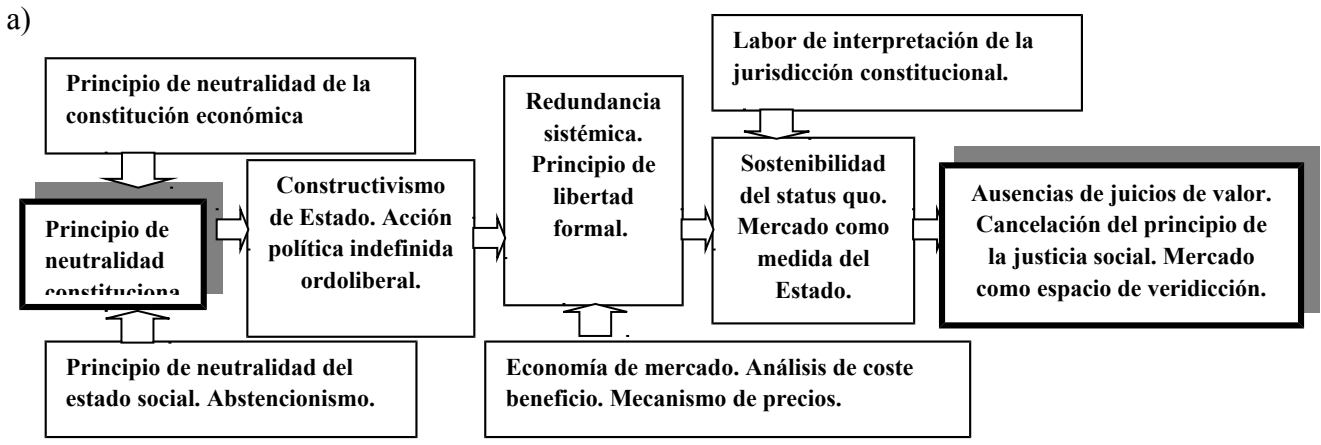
a)

Principio de neutralidad de la constitución económica

Principio de neutralidad constituciona

Principio de neutralidad del estado social. Abstencionismo.

Constructivismo de Estado. Acción política indefinida ordoliberal.

Redundancia sistémica. Principio de libertad formal.

Economía de mercado. Análisis de coste beneficio. Mecanismo de precios.

Labor de interpretación de la jurisdicción constitucional.

Sostenibilidad del status quo. Mercado como medida del Estado.

Ausencias de juicios de valor. Cancelación del principio de la justicia social. Mercado como espacio de veridicción.